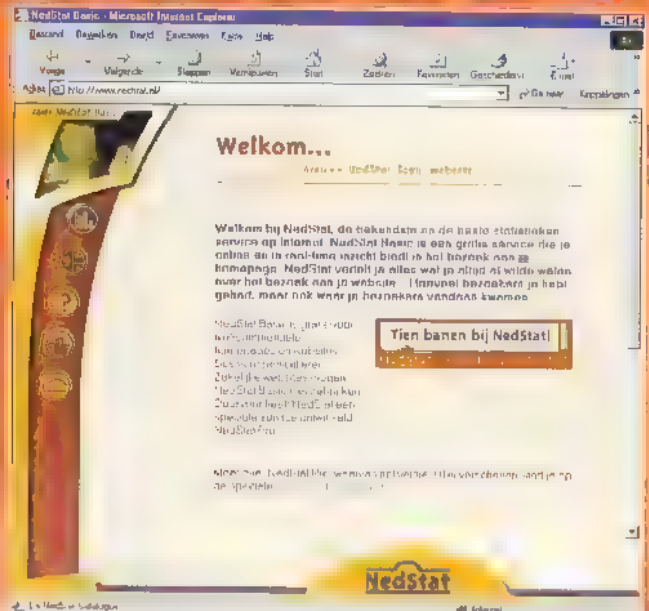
NedStat Basic - Microsoft Internet Explorer

Bestand Bewerken Beeld Favorieten Extra Help

Vorige Volgende Stoppen Vernieuwen Start Zoeken Favorieten Geschiedenis E-mail

Adres http://www.nedstat.nl Ga naar Koppelingen

Welkom...

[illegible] NedStat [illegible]

Welkom bij NedStat, de bekendste en de beste statistieken service op internet. NedStat Basic is een gratis service die je online en in real-time inzicht biedt in het bezoek aan je homepage. NedStat vertelt je alles wat je altijd al wilde weten over het bezoek aan je website. Hoeveel bezoekers je hebt gehad, maar ook waar je bezoekers vandaan kwamen.

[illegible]

Tien banen bij NedStat

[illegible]

NedStat

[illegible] Internet